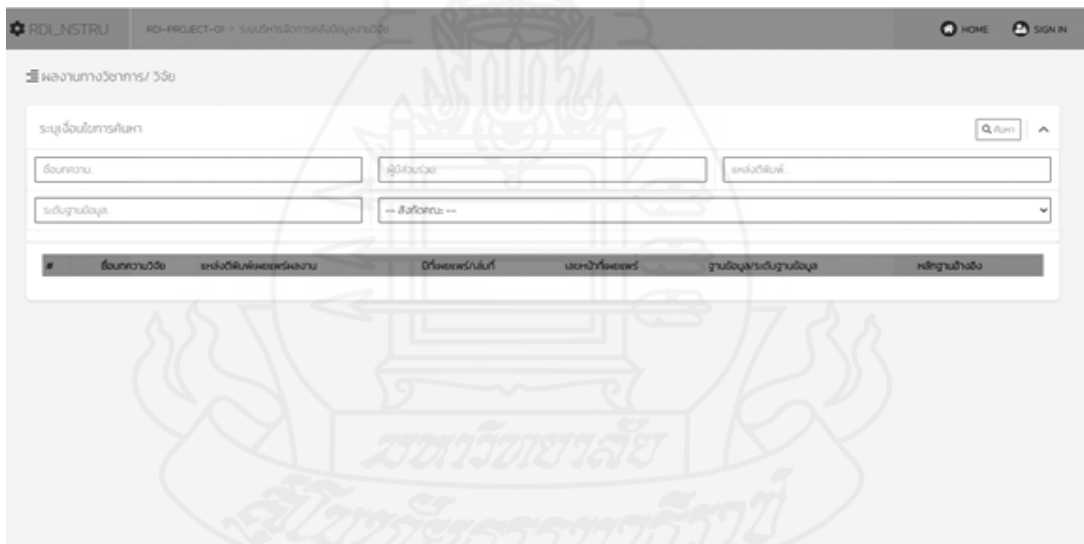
RDI_NSTRU RDI-PROJECT-01 > ระบบบริหารจัดการคลังข้อมูลงานวิจัย HOME SIGN IN

ผลงานทางวิชาการ/ วิจัย

ระบุเงื่อนไขการค้นหา ค้นหา

ชื่อบทความ ผู้มีส่วนร่วม แหล่งตีพิมพ์

ระดับฐานข้อมูล -- สังกัดคณะ --

| # | ชื่อบทความวิจัย | แหล่งตีพิมพ์เผยแพร่ผลงาน | ปีที่เผยแพร่/เล่มที่ | เลขหน้าที่เผยแพร่ | ฐานข้อมูล/ระดับฐานข้อมูล | หลักฐานอ้างอิง |
|---|---|---|---|---|---|---|

มหาวิทยาลัย